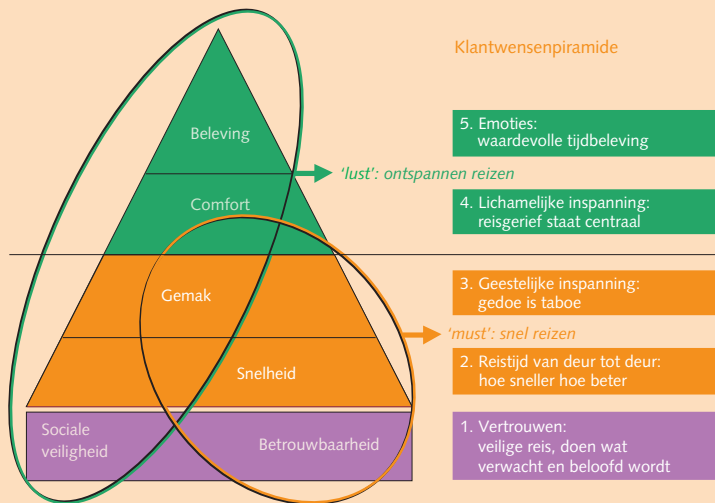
Klantwensenpiramide

Beleving

Comfort

Gemak

Snelheid

Sociale veiligheid

Betrouwbaarheid

'lust': ontspannen reizen

'must': snel reizen

5. Emoties: waardevolle tijdbeleving

4. Lichamelijke inspanning: reisgerief staat centraal

3. Geestelijke inspanning: gedoe is taboe

2. Reistijd van deur tot deur: hoe sneller hoe beter

1. Vertrouwen: veilige reis, doen wat verwacht en beloofd wordt